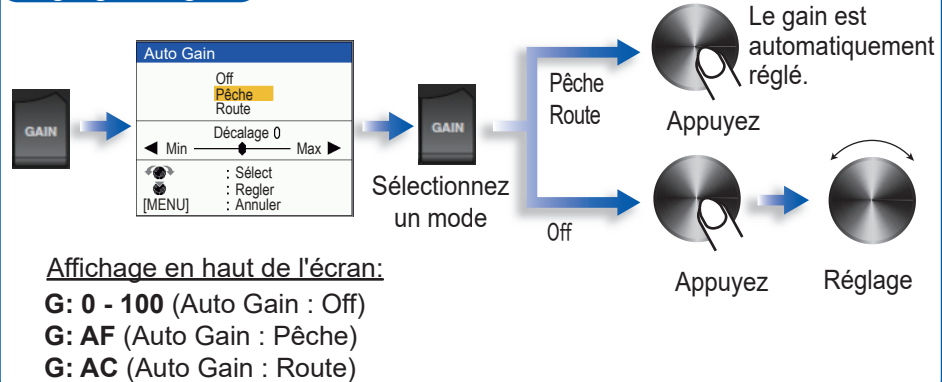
GAIN

Auto Gain
Off
Pêche
Route
Décalage 0
◀ Min Max ▶
: Sélect
: Regler
[MENU] : Annuler

GAIN
Sélectionnez un mode

Pêche
Route

Off

Le gain est automatiquement réglé.

Appuyez

Appuyez

Réglage

Affichage en haut de l'écran:
**G: 0 - 100** (Auto Gain : Off)
**G: AF** (Auto Gain : Pêche)
**G: AC** (Auto Gain : Route)